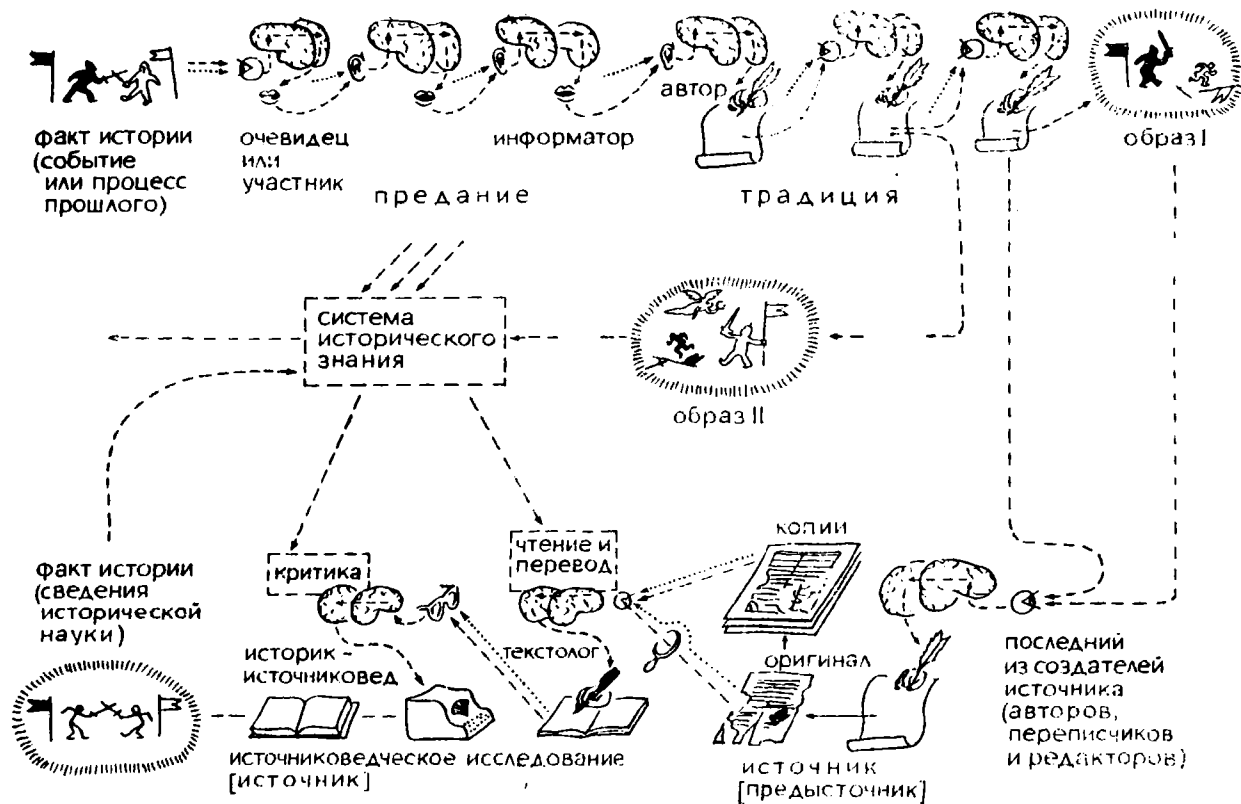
факт истории (событие или процесс прошлого)

очевидец или участник

информатор

автор

образ I

предание

традиция

система исторического знания

образ II

факт истории (сведения исторической науки)

критика

чтение и перевод

копии

историк-источниковед

текстолог

оригинал

последний из создателей источника (авторов, переписчиков и редакторов)

источниковедческое исследование [источник]

источник [предысточник]